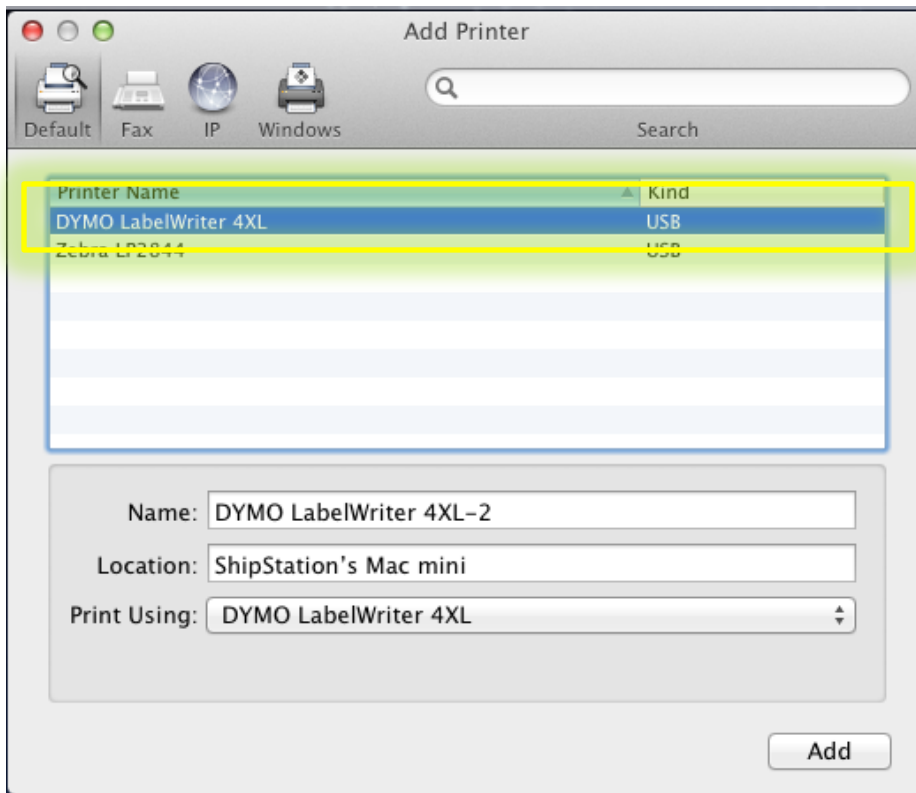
Add Printer

Default Fax IP Windows

Search

| Printer Name | Kind |
|---|---|
| DYMO LabelWriter 4XL | USB |
| Zebra LP2844 | USB |

Name: DYMO LabelWriter 4XL-2

Location: ShipStation's Mac mini

Print Using: DYMO LabelWriter 4XL

Add